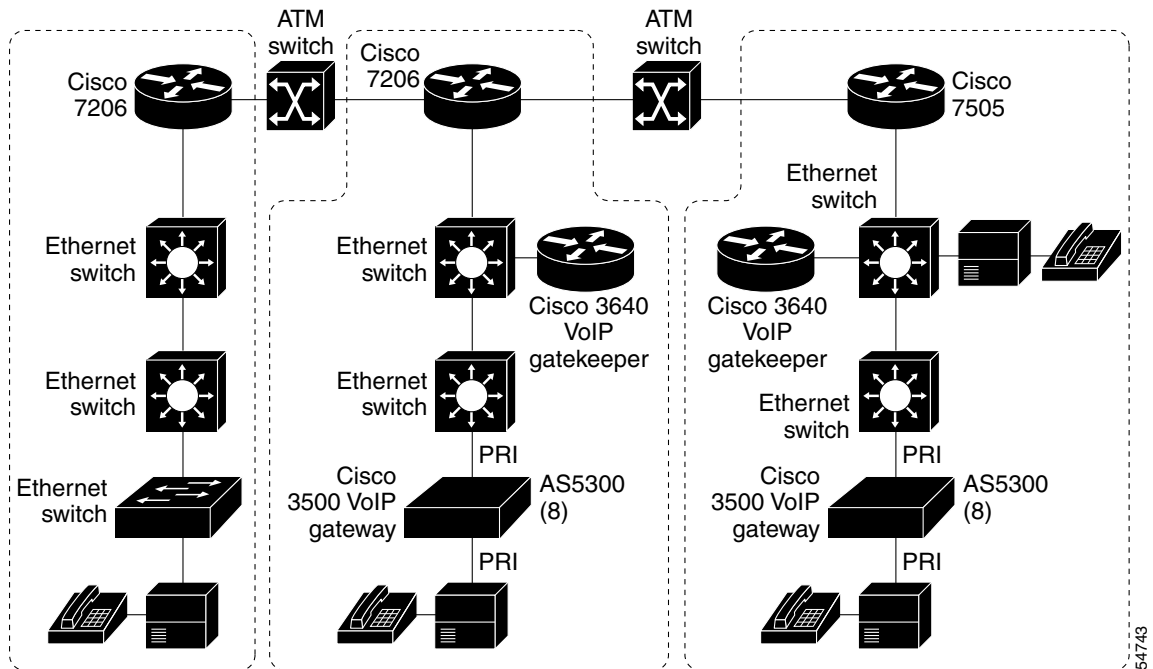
ATM switch

ATM switch

Cisco 7206

Cisco 7206

Cisco 7505

Ethernet switch

Ethernet switch

Ethernet switch

Ethernet switch

Cisco 3640 VoIP gatekeeper

Cisco 3640 VoIP gatekeeper

Ethernet switch

Ethernet switch

Ethernet switch

PRI

PRI

Ethernet switch

Cisco 3500 VoIP gateway

AS5300 (8)

Cisco 3500 VoIP gateway

AS5300 (8)

PRI

PRI

54743